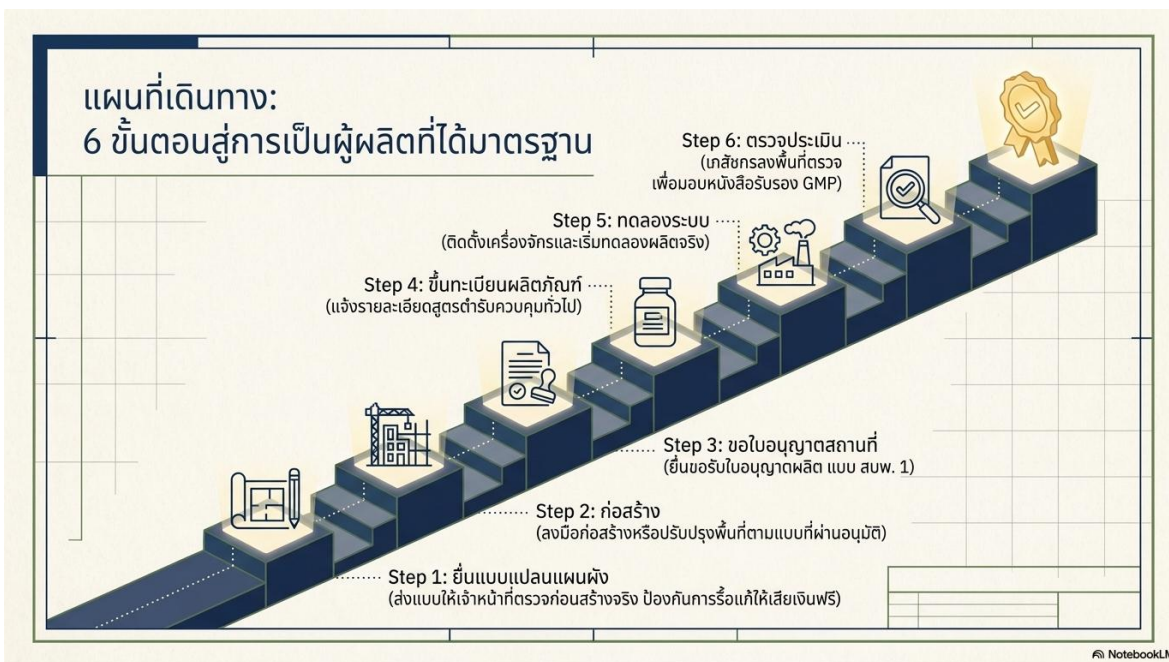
แผนที่เดินทาง:
6 ขั้นตอนสู่การเป็นผู้ผลิตที่ได้มาตรฐาน

Step 6: ตรวจประเมิน
(เภสัชกรลงพื้นที่ตรวจ
เพื่อมอบหนังสือรับรอง GMP)

Step 5: ทดลองระบบ
(ติดตั้งเครื่องจักรและเริ่มทดลองผลิตจริง)

Step 4: ขึ้นทะเบียนผลิตภัณฑ์
(แจ้งรายละเอียดสูตรตำรับควบคุมทั่วไป)

Step 3: ขอใบอนุญาตสถานที่
(ยื่นขอรับใบอนุญาตผลิต แบบ สบพ. 1)

Step 2: ก่อสร้าง
(ลงมือก่อสร้างหรือปรับปรุงพื้นที่ตามแบบที่ผ่านอนุมัติ)

Step 1: ยื่นแบบแปลนแผนผัง
(ส่งแบบให้เจ้าหน้าที่ตรวจก่อนสร้างจริง ป้องกันการรื้อแก้ให้เสียเงินฟรี)

NotebookLM